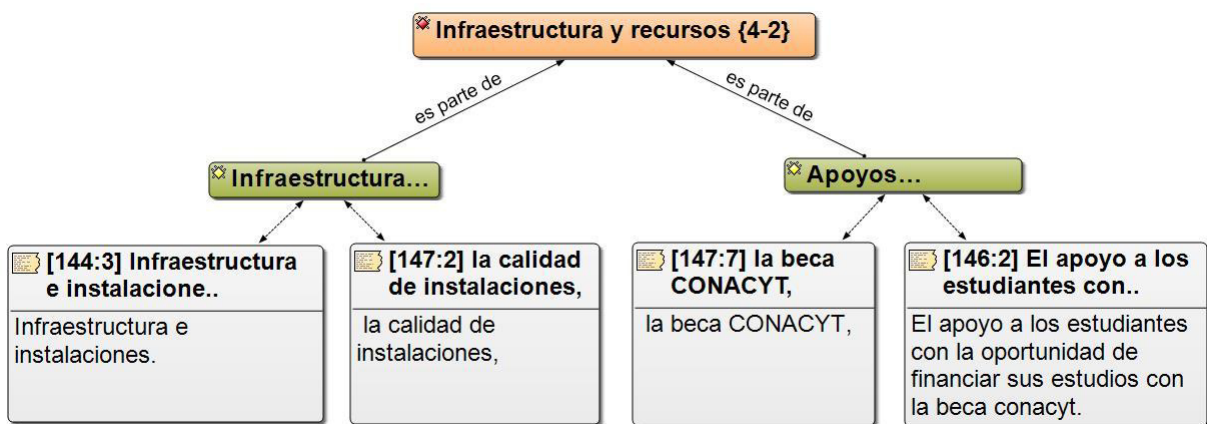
Infraestructura y recursos {4-2}

es parte de

es parte de

Infraestructura...

Apoyos...

[144:3] Infraestructura e instalacione..

Infraestructura e instalaciones.

[147:2] la calidad de instalaciones,

la calidad de instalaciones,

[147:7] la beca CONACYT,

la beca CONACYT,

[146:2] El apoyo a los estudiantes con..

El apoyo a los estudiantes con la oportunidad de financiar sus estudios con la beca conacyt.